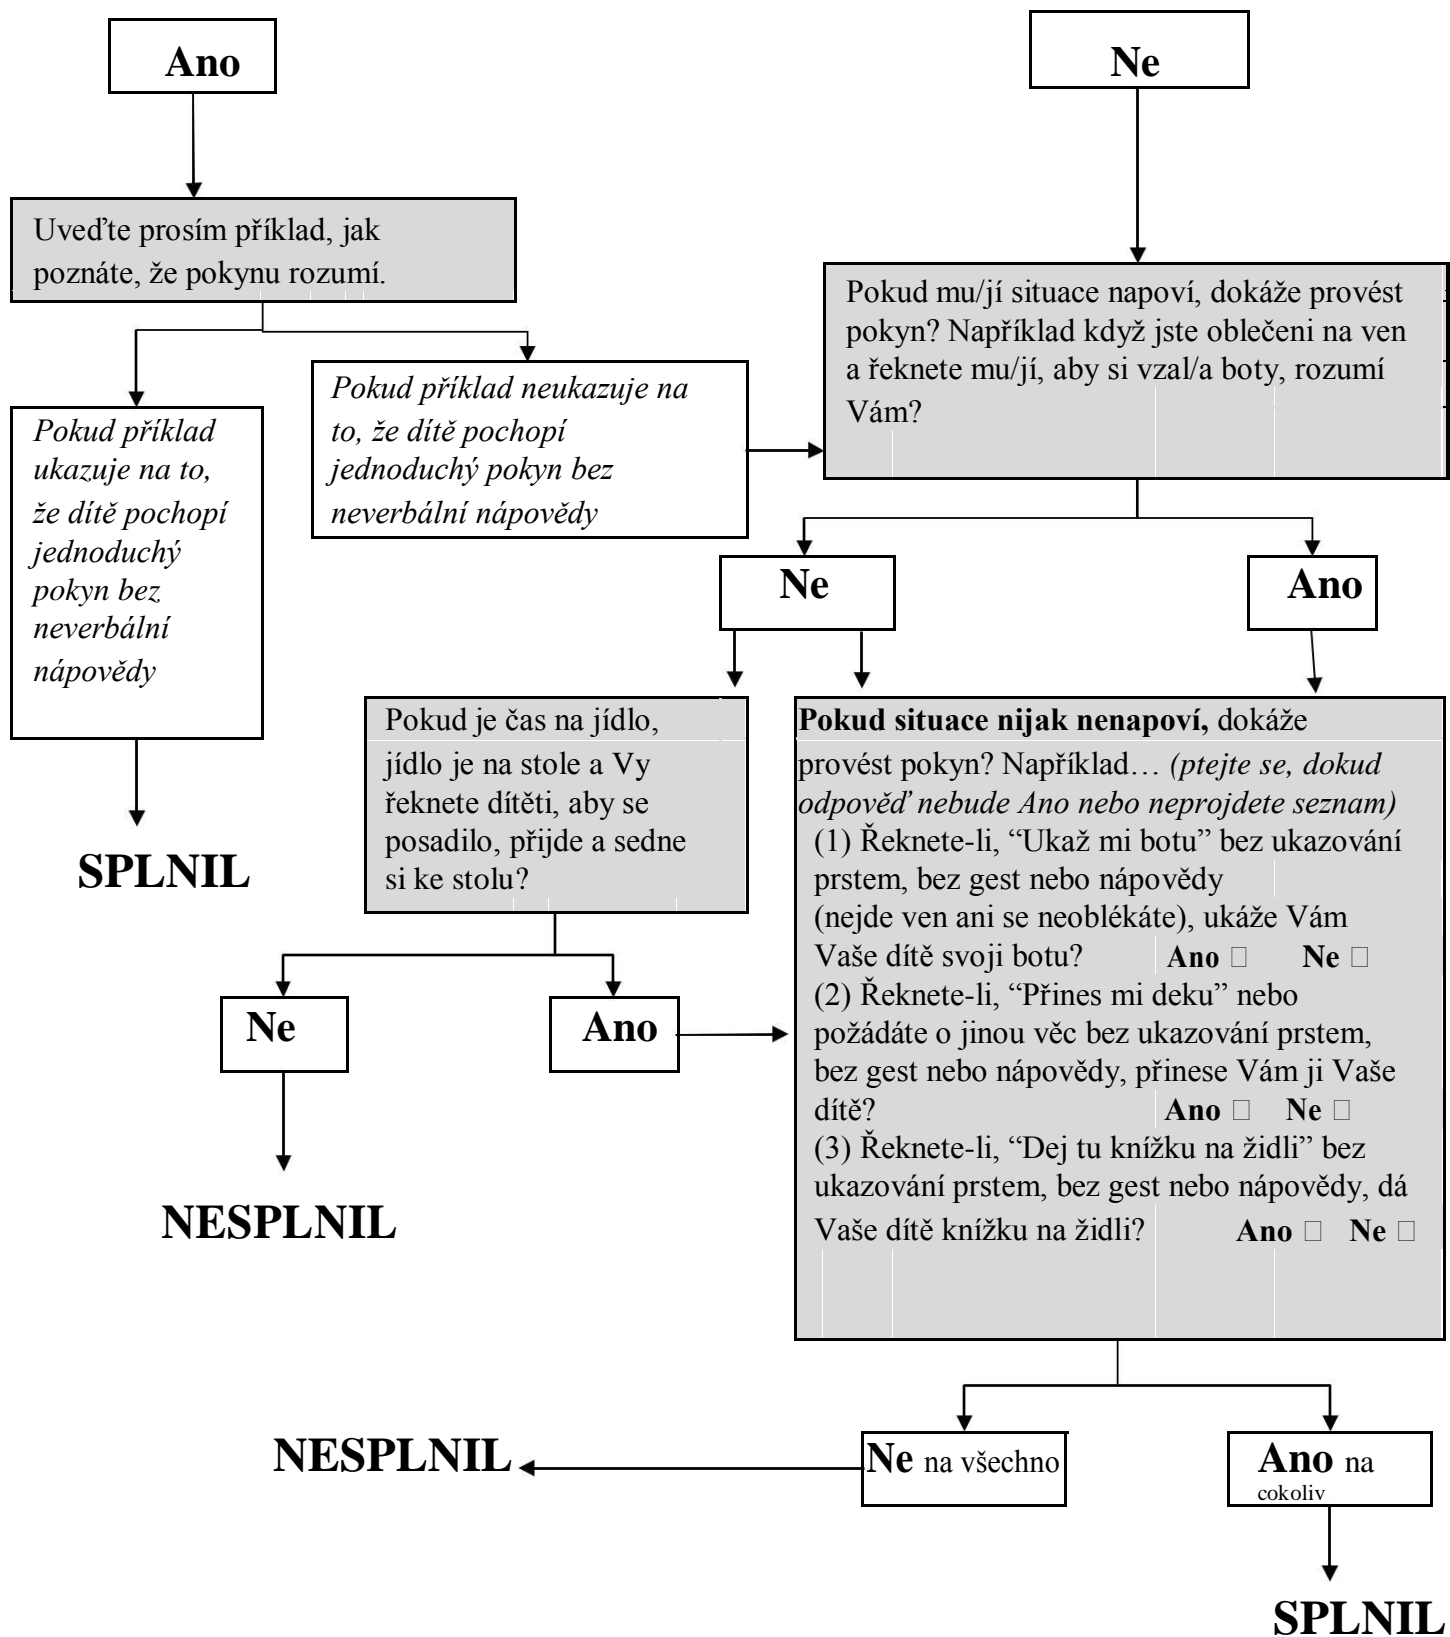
Ano

Ne

Uveďte prosím příklad, jak poznáte, že pokynu rozumí.

Pokud mu/jí situace napoví, dokáže provést pokyn? Například když jste oblečeni na ven a řeknete mu/jí, aby si vzal/a boty, rozumí Vám?

*Pokud příklad ukazuje na to, že dítě pochopí jednoduchý pokyn bez neverbální nápovědy*

*Pokud příklad neukazuje na to, že dítě pochopí jednoduchý pokyn bez neverbální nápovědy*

SPLNIL

Ne

Ano

Pokud je čas na jídlo, jídlo je na stole a Vy řeknete dítěti, aby se posadilo, přijde a sedne si ke stolu?

**Pokud situace nijak nenapoví,** dokáže provést pokyn? Například… *(ptejte se, dokud odpověď nebude Ano nebo neprojdete seznam)*
(1) Řeknete-li, “Ukaž mi botu” bez ukazování prstem, bez gest nebo nápovědy (nejde ven ani se neoblékáte), ukáže Vám Vaše dítě svoji botu? **Ano** □ **Ne** □
(2) Řeknete-li, “Přines mi deku” nebo požádáte o jinou věc bez ukazování prstem, bez gest nebo nápovědy, přinese Vám ji Vaše dítě? **Ano** □ **Ne** □
(3) Řeknete-li, “Dej tu knížku na židli” bez ukazování prstem, bez gest nebo nápovědy, dá Vaše dítě knížku na židli? **Ano** □ **Ne** □

Ne

Ano

NESPLNIL

NESPLNIL

**Ne** na všechno

**Ano** na cokoliv

SPLNIL